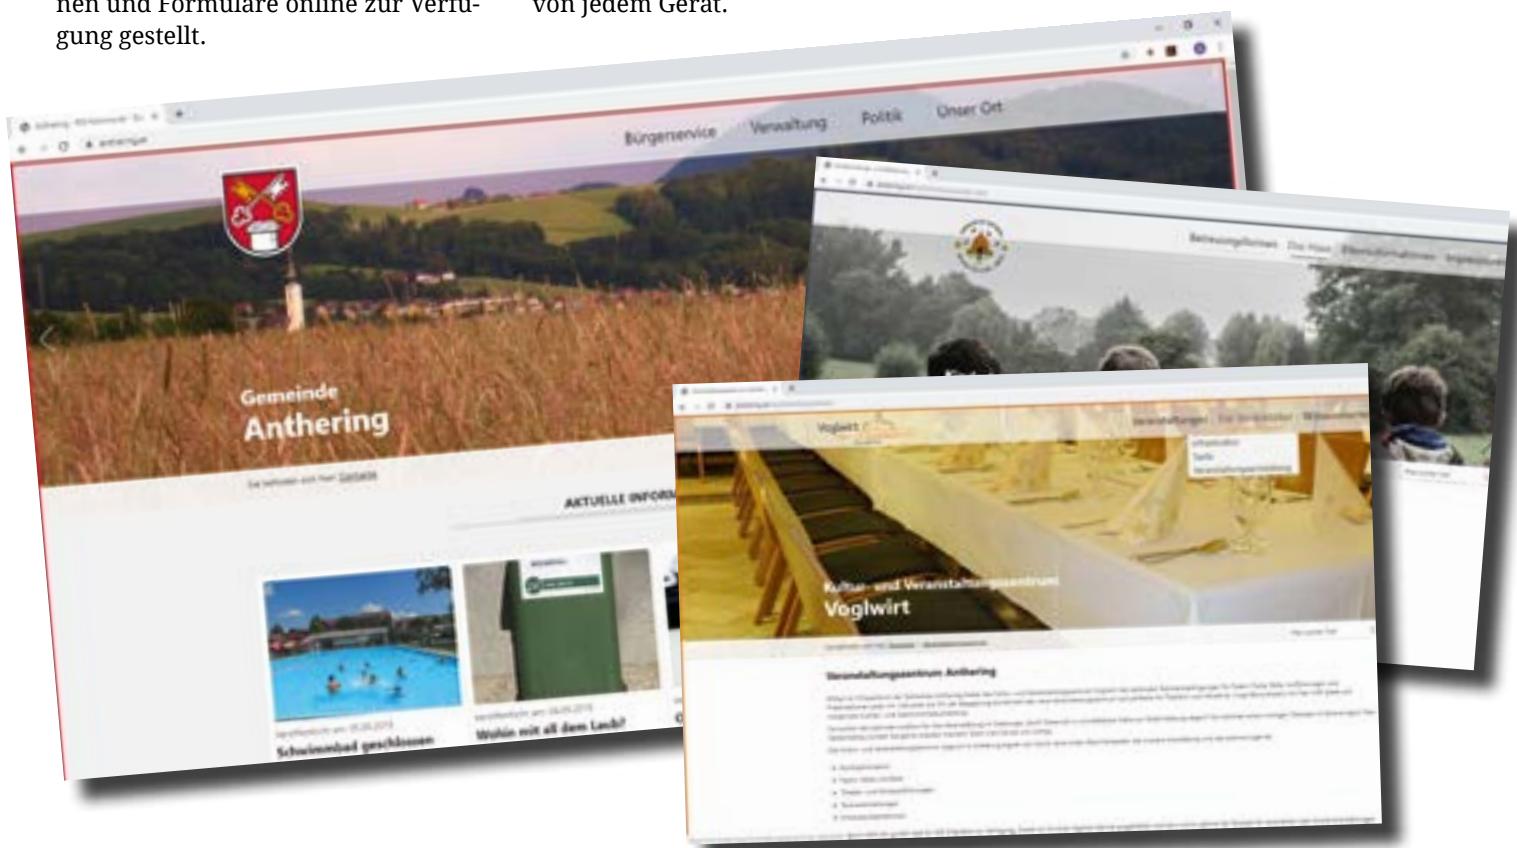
nen und Formulare online zur Verfügung gestellt.

von jedem Gerät.

Bürgerservice Verwaltung Politik Unser Ort

Gemeinde
Anthering

Sie befinden sich hier: Startseite

AKTUELLE INFOR

Veröffentlicht am 05.09.2019
Schwimmbad geschlossen

Veröffentlicht am 06.09.2019
Wohin mit all dem Laub?

Betreuungsformen Das Haus Elterninformationen Impressum

Voglwirt

Veranstaltungen

Kultur- und Veranstaltungszentrum
Voglwirt

Veranstaltungszentrum Anthering

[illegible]